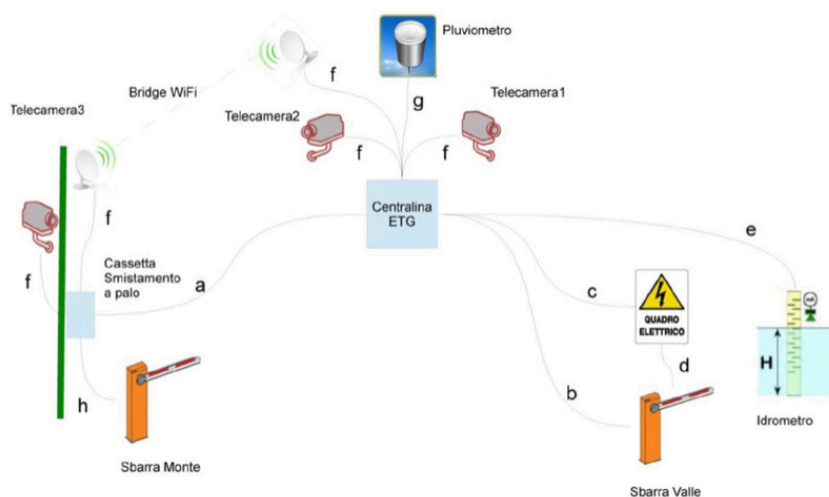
Pluviometro

Bridge WiFi

Telecamera3

f

g

Telecamera1

Telecamera2

f

f

f

Centralina ETG

e

f

Cassetta Smistamento a palo

a

c

QUADRO ELETTRICO

H

d

h

b

Idrometro

Sbarra Monte

Sbarra Valle